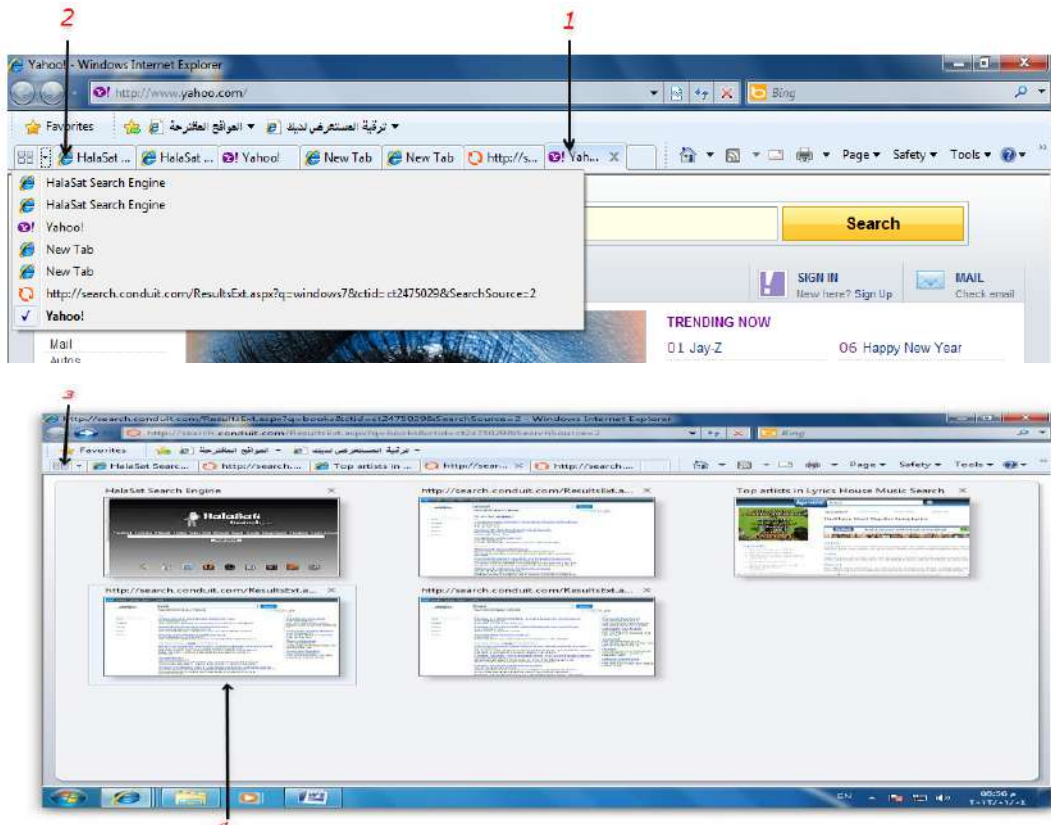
2

1

Yahoo! - Windows Internet Explorer

http://www.yahoo.com/

Bing

Favorites

ترقية المستعرض لديك

العواقع المقترحة

HalaSat ...

HalaSat ...

Yahoo!

New Tab

New Tab

http://s...

Yah...

Page ▾ Safety ▾ Tools ▾

HalaSat Search Engine

HalaSat Search Engine

Yahoo!

New Tab

New Tab

http://search.conduit.com/ResultsExt.aspx?q=windows7&ctid=ct2475029&SearchSource=2

✓ Yahoo!

Search

SIGN IN

New here? Sign Up

MAIL

Check email

TRENDING NOW

01 Jay-Z

06 Happy New Year

Mail

Autos

3

http://search.conduit.com/ResultsExt.aspx?q=books&ctid=ct2475029&SearchSource=2 - Windows Internet Explorer

Bing

Favorites

ترقية المستعرض لديك

العواقع المقترحة

HalaSat Searc...

http://search...

Top artists in ...

http://sear...

http://search...

Page ▾ Safety ▾ Tools ▾

HalaSat Search Engine

http://search.conduit.com/ResultsExt.a...

Top artists in Lyrics House Music Search

http://search.conduit.com/ResultsExt.a...

http://search.conduit.com/ResultsExt.a...

EN

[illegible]